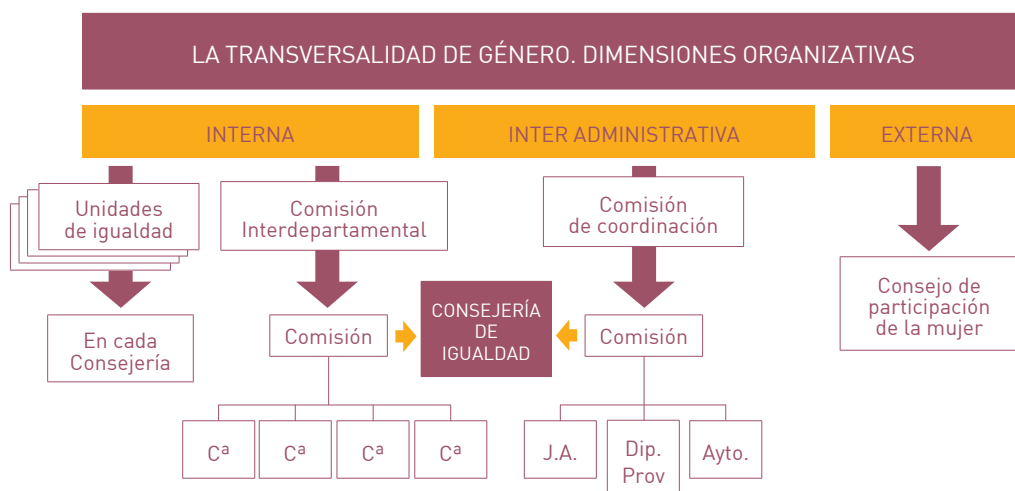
LA TRANSVERSALIDAD DE GÉNERO. DIMENSIONES ORGANIZATIVAS

INTERNA

INTER ADMINISTRATIVA

EXTERNA

Unidades de igualdad

Comisión Interdepartamental

Comisión de coordinación

Consejo de participación de la mujer

En cada Consejería

Comisión

CONSEJERÍA DE IGUALDAD

Comisión

Cª

Cª

Cª

Cª

J.A.

Dip. Prov

Ayto.